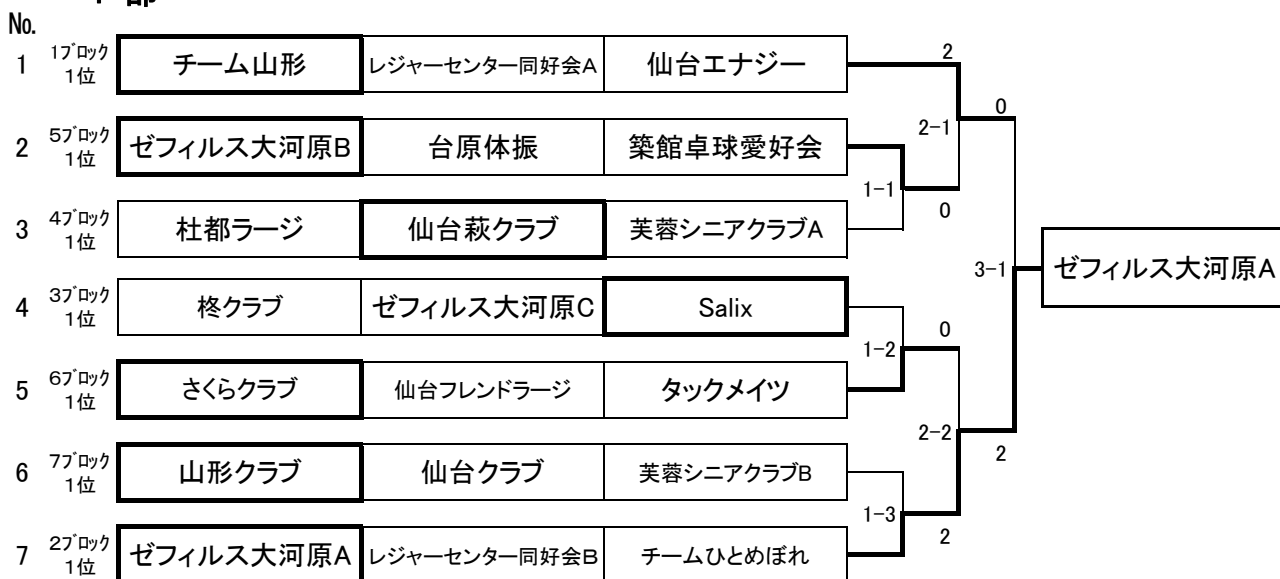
部
No.

| No. | | | | |
|---|---|---|---|---|
| 1 | 1ブロック 1位 | チーム山形 | レジャーセンター同好会A | 仙台エナジー |
| 2 | 5ブロック 1位 | ゼフィルス大河原B | 台原体振 | 築館卓球愛好会 |
| 3 | 4ブロック 1位 | 杜都ラージ | 仙台萩クラブ | 芙蓉シニアクラブA |
| 4 | 3ブロック 1位 | 柊クラブ | ゼフィルス大河原C | Salix |
| 5 | 6ブロック 1位 | さくらクラブ | 仙台フレンドラージ | タックメイツ |
| 6 | 7ブロック 1位 | 山形クラブ | 仙台クラブ | 芙蓉シニアクラブB |
| 7 | 2ブロック 1位 | ゼフィルス大河原A | レジャーセンター同好会B | チームひとめぼれ |

2
2−1
0
1−1
0
3−1
ゼフィルス大河原A
0
1−2
2−2
2
1−3
2